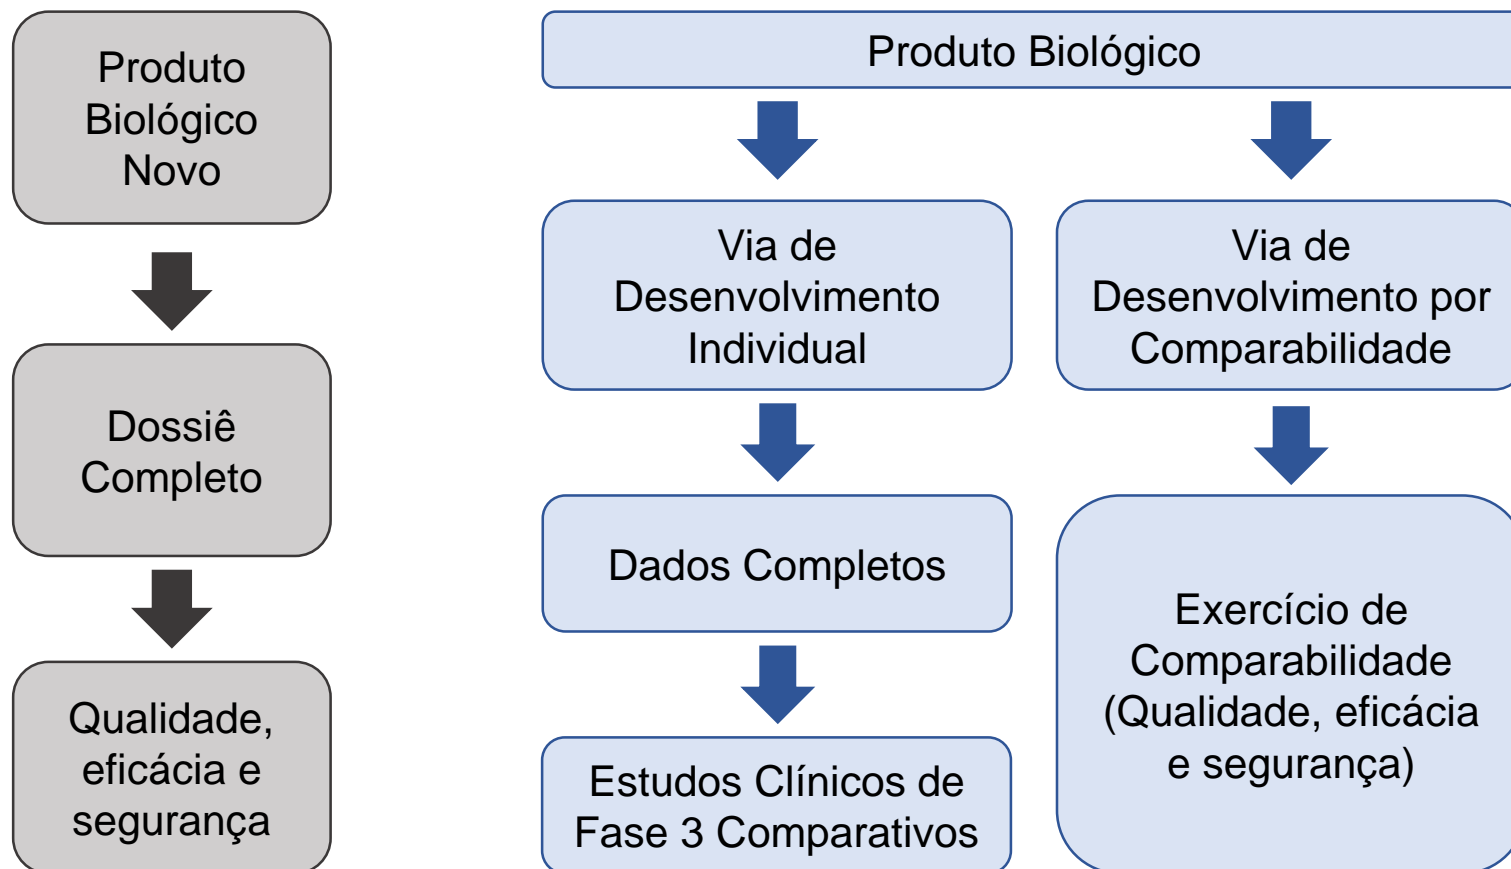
Produto Biológico Novo

Dossiê Completo

Qualidade, eficácia e segurança

Produto Biológico

Via de Desenvolvimento Individual

Dados Completos

Estudos Clínicos de Fase 3 Comparativos

Via de Desenvolvimento por Comparabilidade

Exercício de Comparabilidade (Qualidade, eficácia e segurança)